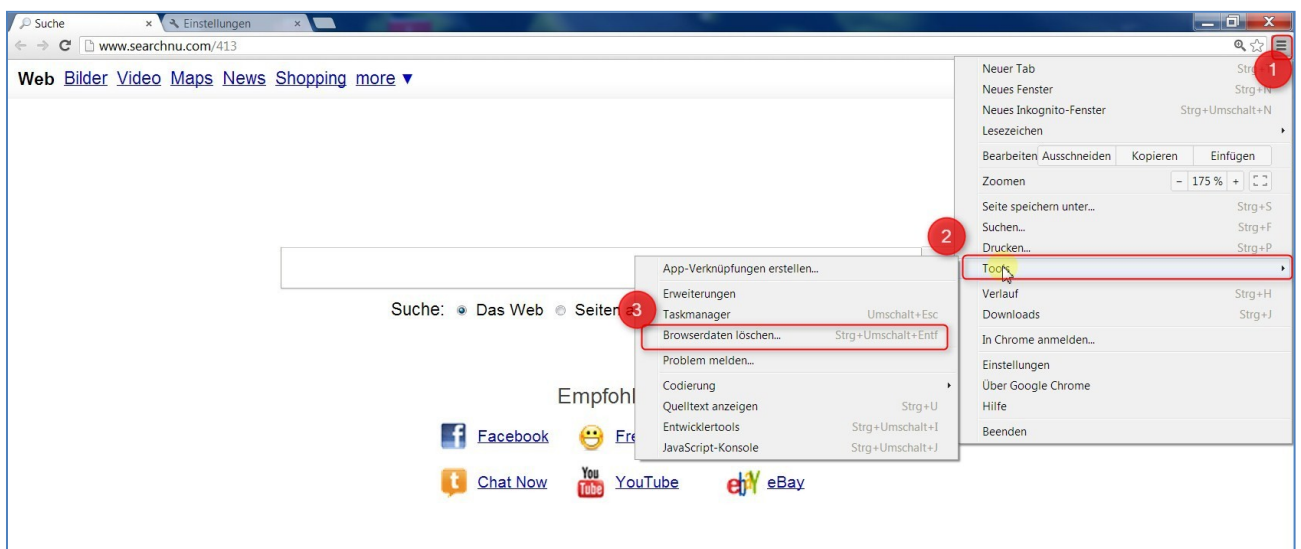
Suche
Einstellungen
www.searchnu.com/413

Web Bilder Video Maps News Shopping more ▼

Suche: Das Web Seiten a

Empfohl

Facebook Fre

Chat Now YouTube eBay

Neuer Tab Strg
Neues Fenster Strg+N
Neues Inkognito-Fenster Strg+Umschalt+N
Lesezeichen
Bearbeiten Ausschneiden Kopieren Einfügen
Zoomen – 175 % +
Seite speichern unter... Strg+S
Suchen... Strg+F
Drucken... Strg+P
Tools
Verlauf Strg+H
Downloads Strg+J
In Chrome anmelden...
Einstellungen
Über Google Chrome
Hilfe
Beenden

App-Verknüpfungen erstellen...
Erweiterungen
Taskmanager Umschalt+Esc
Browserdaten löschen... Strg+Umschalt+Entf
Problem melden...
Codierung
Quelltext anzeigen Strg+U
Entwicklertools Strg+Umschalt+I
JavaScript-Konsole Strg+Umschalt+J

1
2
3